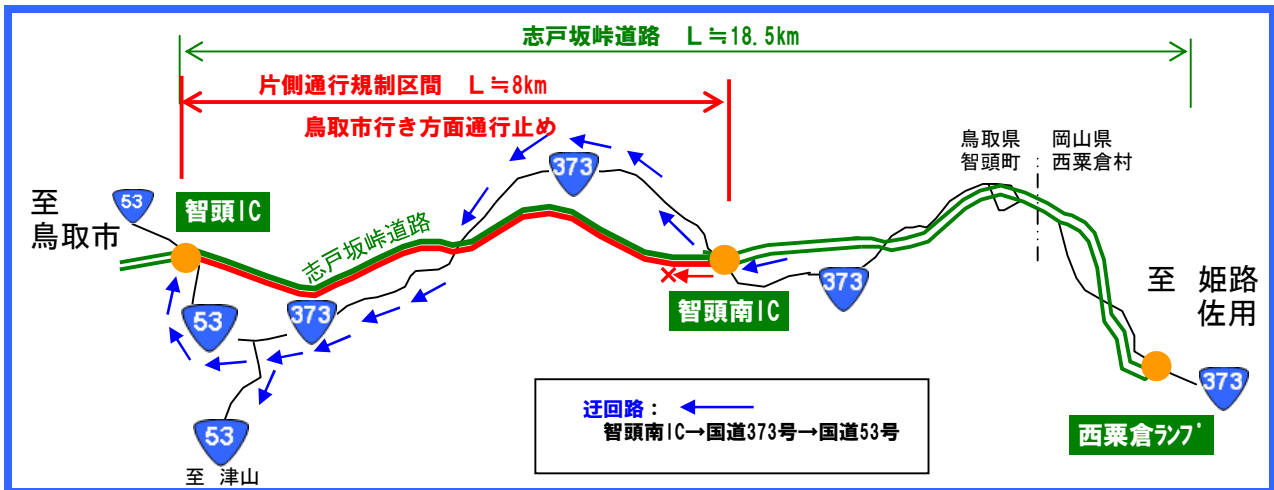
志戸坂峠道路　L≒18.5km

片側通行規制区間　L≒8km

鳥取市行き方面通行止め

373

鳥取県
智頭町

岡山県
西粟倉村

至
鳥取市

53

智頭IC

志戸坂峠道路

53

373

373

智頭南IC

至　姫路
佐用

373

53

至　津山

迂回路：
智頭南IC→国道373号→国道53号

西粟倉ランプ